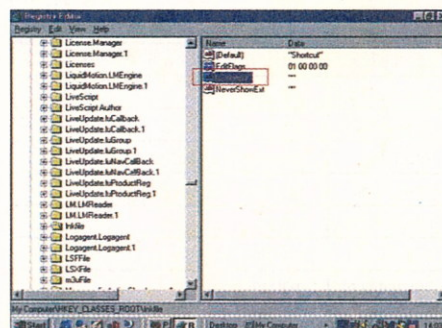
Registry Editor
Registry Edit View Help
License.Manager
License.Manager.1
Licenses
LiquidMotion.LMEngine
LiquidMotion.LMEngine.1
LiveScript
LiveScript.Author
LiveUpdate.luCallback
LiveUpdate.luCallback.1
LiveUpdate.luGroup
LiveUpdate.luGroup.1
LiveUpdate.luNavCallBack
LiveUpdate.luNavCallBack.1
LiveUpdate.luProductReg
LiveUpdate.luProductReg.1
LM.LMReader
LM.LMReader.1
lnkfile
Logagent.Logagent
Logagent.Logagent.1
LSFFile
LSXFile
m3ufile
Name
Data
(Default)
"Shortcut"
EditFlags
01 00 00 00
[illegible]
""
NeverShowExt
""
My Computer\HKEY_CLASSES_ROOT\lnkfile
Start
Desktop
My Computer